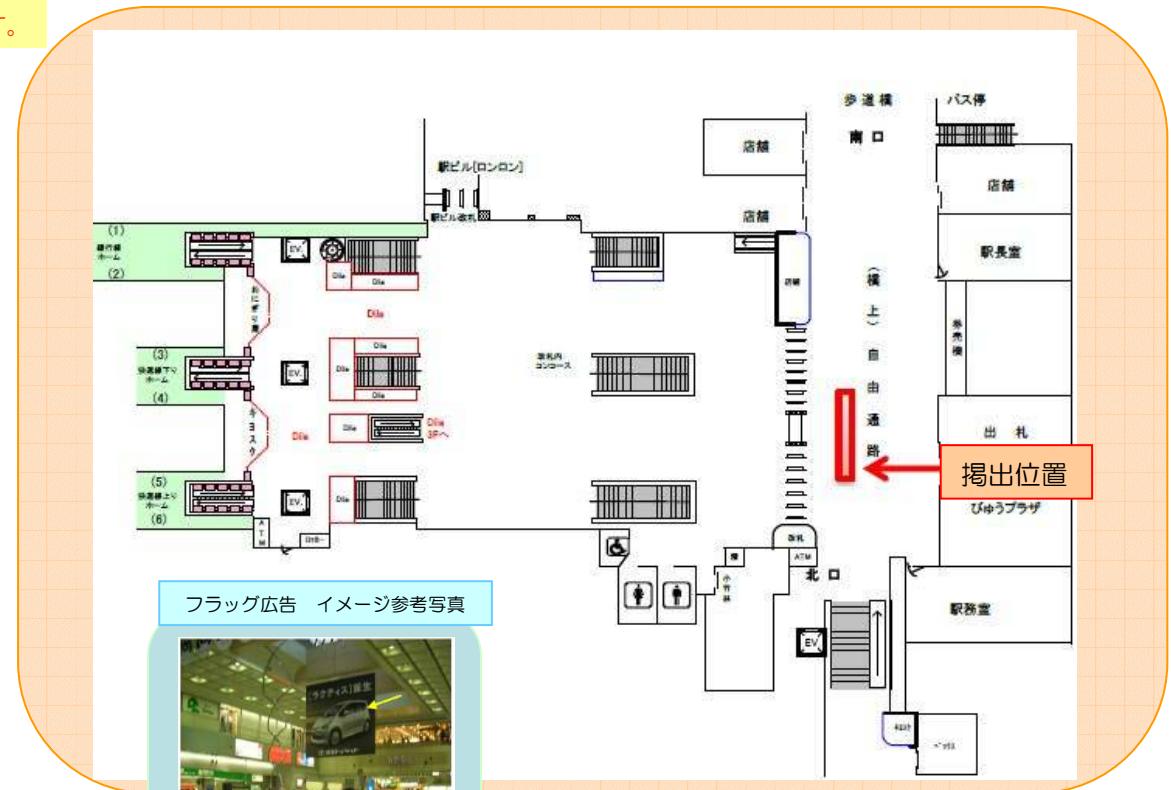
。

歩道橋
バス停
南口
店舗
店舗
駅長室
駅ビル[ロンロン]
駅ビル改札
店舗
(1)
緩行線ホーム
(2)
EV
Dila
Dila
おにぎり屋
Dila
(3)
快速線下りホーム
(4)
EV
Dila
Dila
Dila
改札内コンコース
Dila
Dila 3Fへ
Dila
キヨスク
(5)
快速線上りホーム
(6)
EV
Dila
ATM
(橋上)自由通路
券売機
出札
掲出位置
びゅうプラザ
改札
ATM
北口
小荷物
駅務室
EV
フラッグ広告　イメージ参考写真